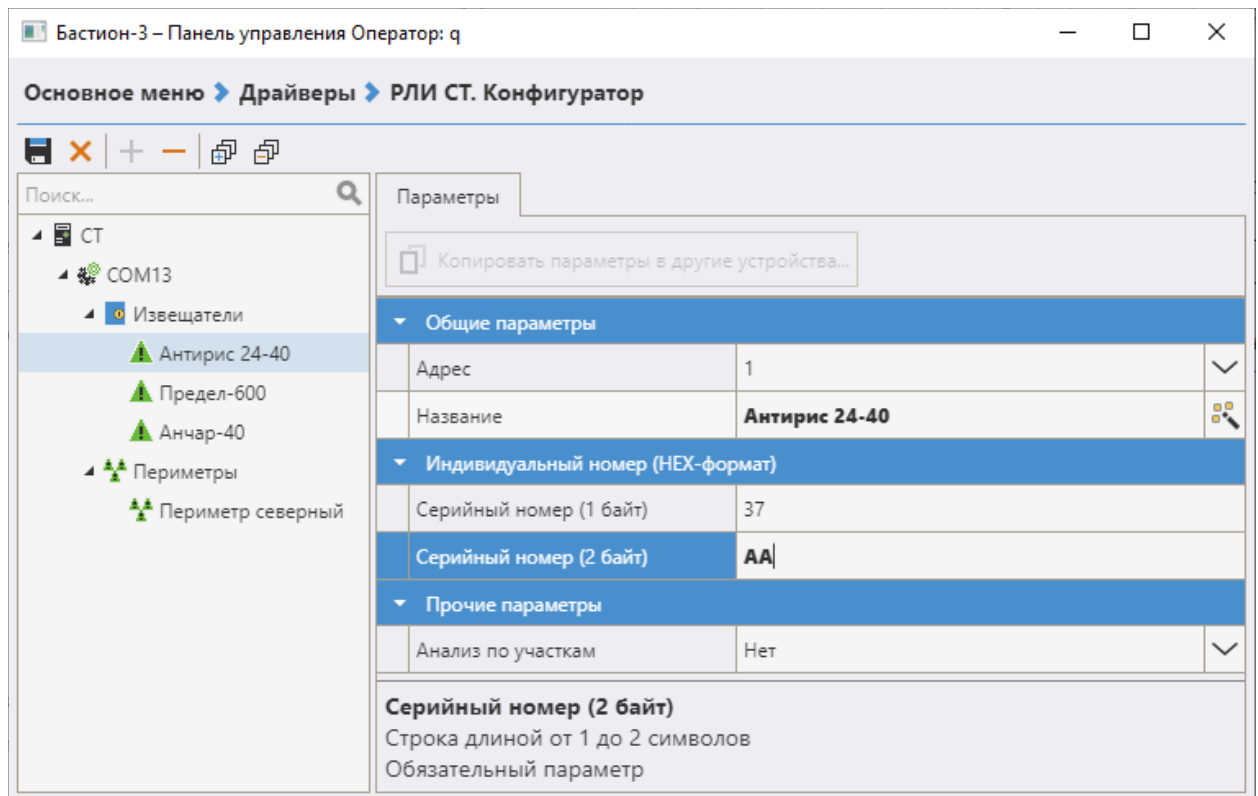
Бастион-3 – Панель управления Оператор: q

Основное меню › Драйверы › РЛИ СТ. Конфигуратор

Поиск...

СТ
COM13
Извещатели
Антирис 24-40
Предел-600
Анчар-40
Периметры
Периметр северный

Параметры

Копировать параметры в другие устройства...

Общие параметры

| Адрес | 1 |
|---|---|
| Название | **Антирис 24-40** |

Индивидуальный номер (HEX-формат)

| Серийный номер (1 байт) | 37 |
|---|---|
| Серийный номер (2 байт) | **AA** |

Прочие параметры

| Анализ по участкам | Нет |
|---|---|

**Серийный номер (2 байт)**
Строка длиной от 1 до 2 символов
Обязательный параметр